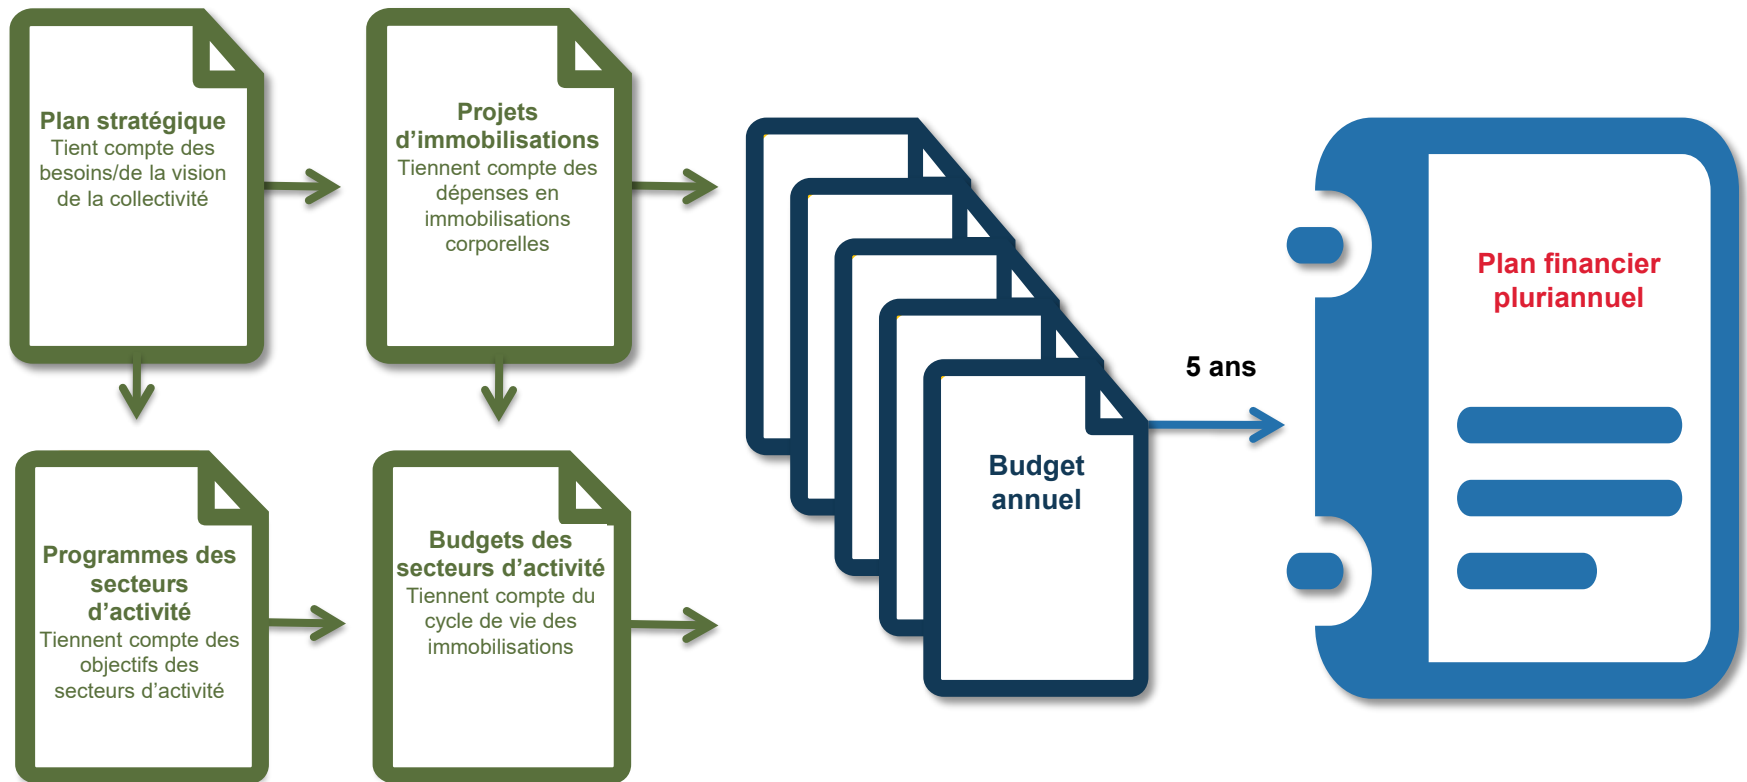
Plan stratégique
Tient compte des besoins/de la vision de la collectivité

Projets d’immobilisations
Tiennent compte des dépenses en immobilisations corporelles

Programmes des secteurs d’activité
Tiennent compte des objectifs des secteurs d’activité

Budgets des secteurs d’activité
Tiennent compte du cycle de vie des immobilisations

Budget annuel

5 ans

Plan financier pluriannuel